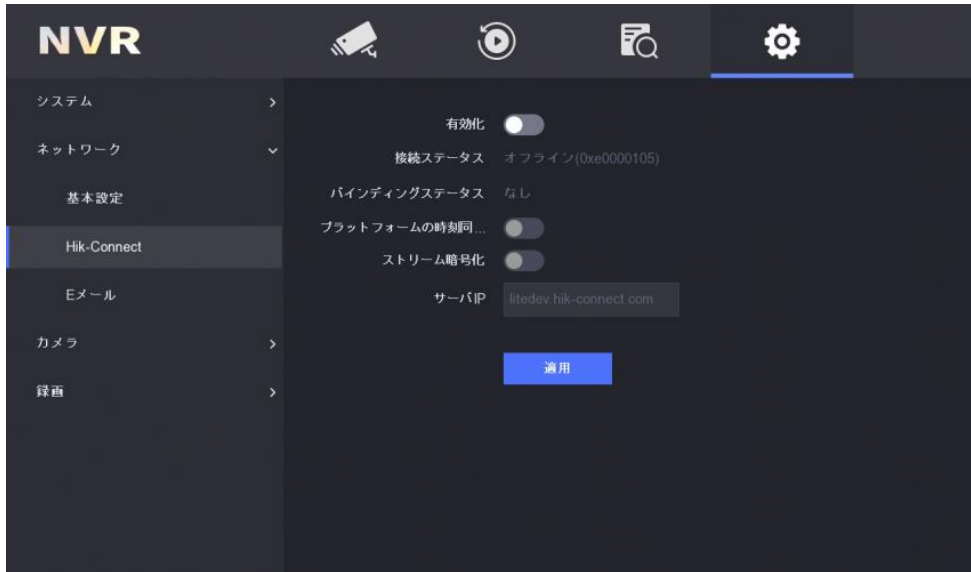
NVR

システム
ネットワーク
基本設定
Hik-Connect
Eメール
カメラ
録画

有効化
接続ステータス オフライン(0xe0000105)
バインディングステータス なし
プラットフォームの時刻同...
ストリーム暗号化
サーバIP litedev.hik-connect.com

適用